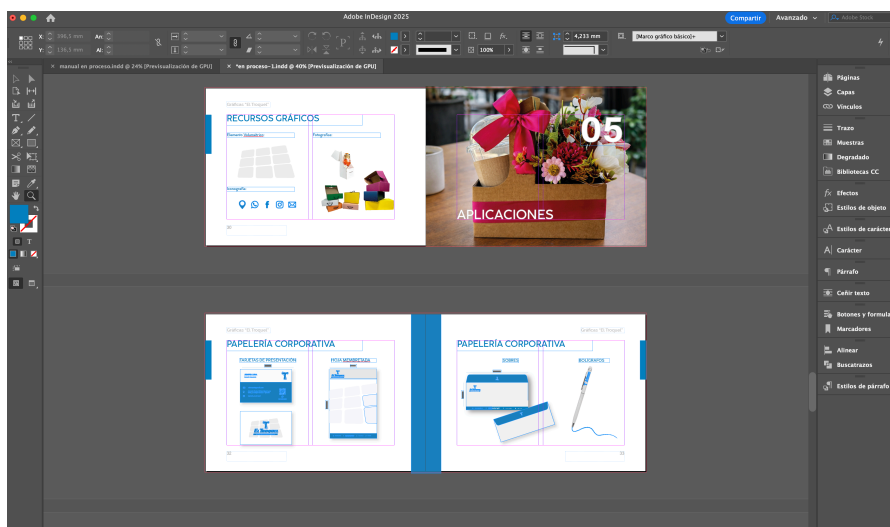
Adobe InDesign 2025
Compartir
Avanzado
Adobe Stock
X: 348,5 mm
Y: 136,5 mm
An:
Al:
4,233 mm
100%
[Marco gráfico básico]+
manual en proceso.indd @ 24% [Previsualización de GPU]
*en proceso-1.indd @ 40% [Previsualización de GPU]
Gráficos "El Treque"
RECURSOS GRÁFICOS
Elementos Volumétricos
Fotografías
Iconografía
05
APLICACIONES
Gráficos "El Treque"
PAPELERÍA CORPORATIVA
TARJETAS DE PRESENTACIÓN
HOJA MEMBRETADA
Gráficos "El Treque"
PAPELERÍA CORPORATIVA
SOBRES
BOLÍGRAFOS
Páginas
Capas
Vínculos
Trazo
Muestras
Degradado
Bibliotecas CC
Efectos
Estilos de objeto
Estilos de carácter
Carácter
Párrafo
Ceñir texto
Botones y formularios
Marcadores
Alinear
Buscatrazos
Estilos de párrafo